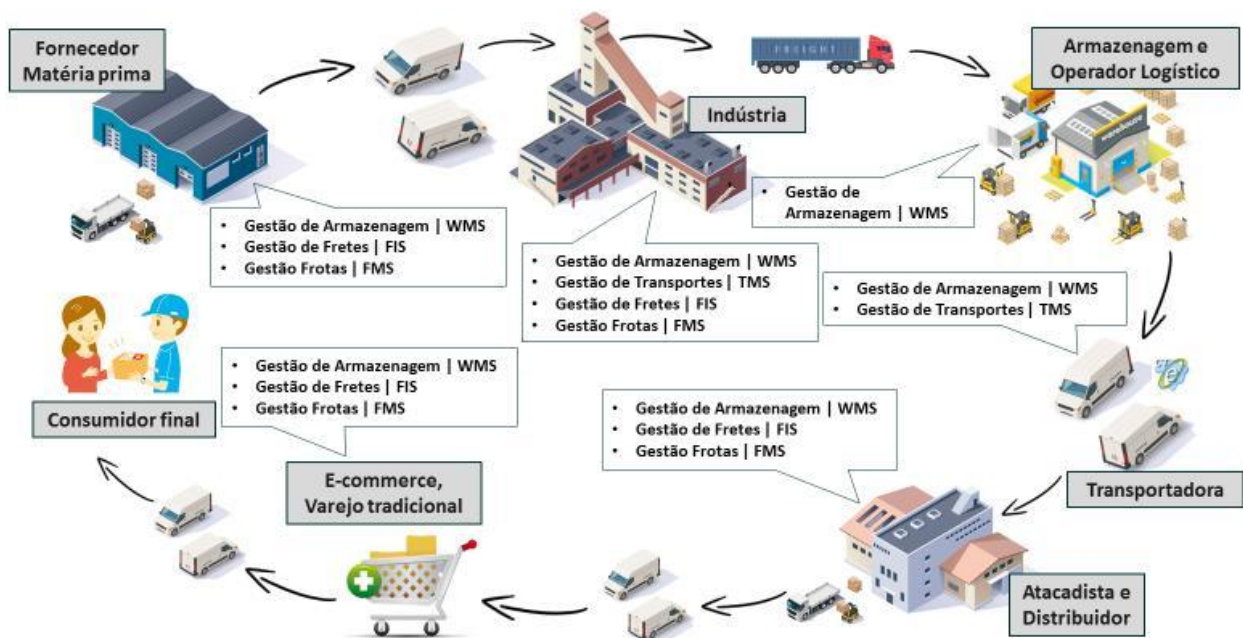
Fornecedor Matéria prima

FREIGHT

Indústria

Armazenagem e Operador Logístico

warehouse

- Gestão de Armazenagem | WMS
- Gestão de Fretes | FIS
- Gestão Frotas | FMS

- Gestão de Armazenagem | WMS

- Gestão de Armazenagem | WMS
- Gestão de Transportes | TMS
- Gestão de Fretes | FIS
- Gestão Frotas | FMS

- Gestão de Armazenagem | WMS
- Gestão de Transportes | TMS

- Gestão de Armazenagem | WMS
- Gestão de Fretes | FIS
- Gestão Frotas | FMS

Consumidor final

- Gestão de Armazenagem | WMS
- Gestão de Fretes | FIS
- Gestão Frotas | FMS

E-commerce, Varejo tradicional

Transportadora

Atacadista e Distribuidor